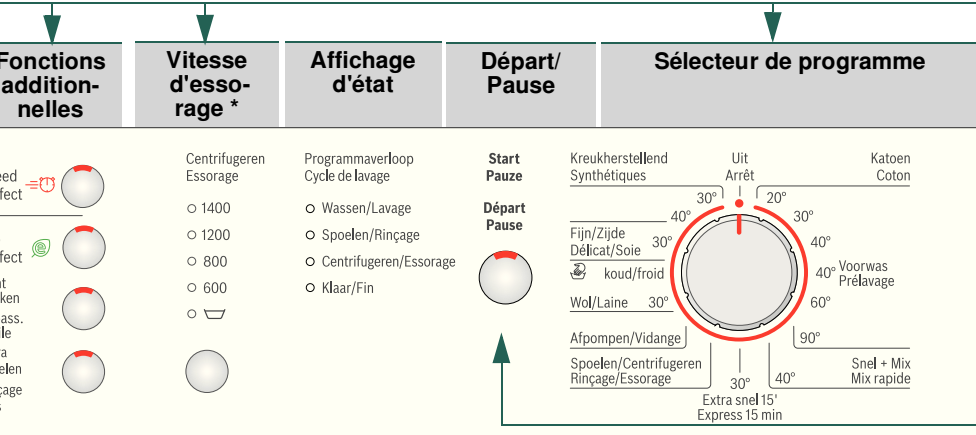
Fonctions addition-nelles

Vitesse d'esso-rage *

Affichage d'état

Départ/ Pause

Sélecteur de programme

eed
fect

fect

t
ken
ass.
le
a
elen
çage

Centrifugeren
Essorage

○ 1400
○ 1200
○ 800
○ 600
○

Programmaverloop
Cycle de lavage

○ Wassen/Lavage
○ Spoelen/Rinçage
○ Centrifugeren/Essorage
○ Klaar/Fin

Start
Pauze

Départ
Pause

Kreukherstellend
Synthétiques

Uit
Arrêt

Katoen
Coton

30°
40°
20°
30°

Fijn/Zijde
Délicat/Soie
30°
koud/froid

40°
40°
Voorwas
Prélavage

Wol/Laine
30°
60°

Afpompen/Vidange
90°

Spoelen/Centrifugeren
Rinçage/Essorage

30°
40°

Snel + Mix
Mix rapide

Extra snel 15'
Express 15 min